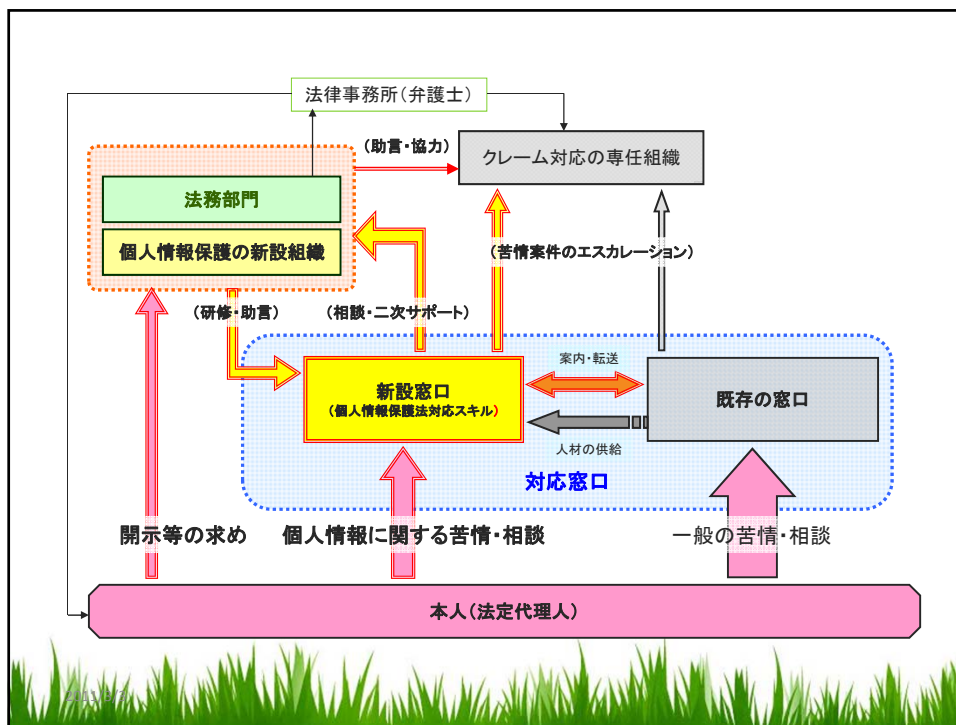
法律事務所（弁護士）

（助言・協力）

クレーム対応の専任組織

法務部門

個人情報保護の新設組織

（苦情案件のエスカレーション）

（研修・助言）

（相談・二次サポート）

案内・転送

新設窓口
（個人情報保護法対応スキル）

既存の窓口

人材の供給

対応窓口

開示等の求め

個人情報に関する苦情・相談

一般の苦情・相談

本人（法定代理人）

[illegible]